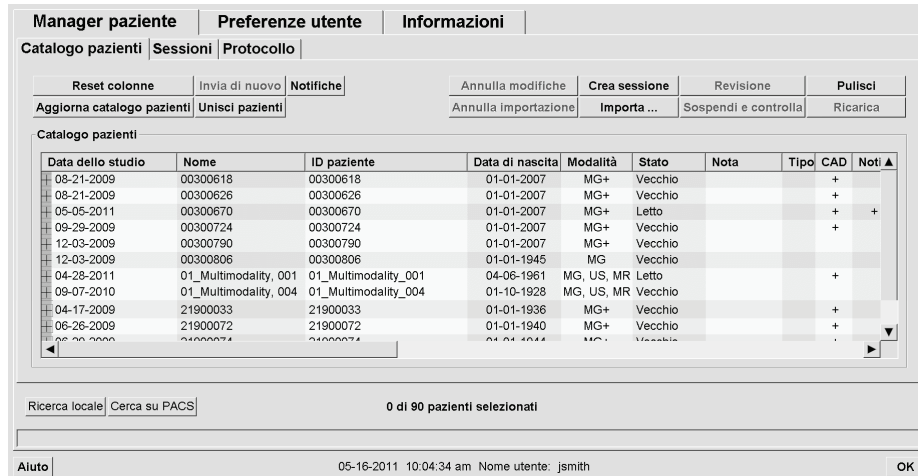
Manager paziente | Preferenze utente | Informazioni

Catalogo pazienti | Sessioni | Protocollo

Reset colonne | Invia di nuovo | Notifiche | Annulla modifiche | Crea sessione | Revisione | Pulisci

Aggiorna catalogo pazienti | Unisci pazienti | Annulla importazione | Importa ... | Sospendi e controlla | Ricarica

Catalogo pazienti

| Data dello studio | Nome | ID paziente | Data di nascita | Modalità | Stato | Nota | Tipo | CAD | Noti |
|---|---|---|---|---|---|---|---|---|---|
| 08-21-2009 | 00300618 | 00300618 | 01-01-2007 | MG+ | Vecchio | | | + | |
| 08-21-2009 | 00300626 | 00300626 | 01-01-2007 | MG+ | Vecchio | | | + | |
| 05-05-2011 | 00300670 | 00300670 | 01-01-2007 | MG+ | Letto | | | + | + |
| 09-29-2009 | 00300724 | 00300724 | 01-01-2007 | MG+ | Vecchio | | | + | |
| 12-03-2009 | 00300790 | 00300790 | 01-01-2007 | MG+ | Vecchio | | | | |
| 12-03-2009 | 00300806 | 00300806 | 01-01-1945 | MG | Vecchio | | | | |
| 04-28-2011 | 01_Multimodality, 001 | 01_Multimodality_001 | 04-06-1961 | MG, US, MR | Letto | | | + | |
| 09-07-2010 | 01_Multimodality, 004 | 01_Multimodality_004 | 01-10-1928 | MG, US, MR | Vecchio | | | | |
| 04-17-2009 | 21900033 | 21900033 | 01-01-1936 | MG+ | Vecchio | | | + | |
| 06-26-2009 | 21900072 | 21900072 | 01-01-1940 | MG+ | Vecchio | | | + | |
| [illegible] | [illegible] | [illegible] | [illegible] | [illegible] | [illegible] | | | | |

Ricerca locale | Cerca su PACS

0 di 90 pazienti selezionati

Aiuto

05-16-2011 10:04:34 am Nome utente: jsmith

OK